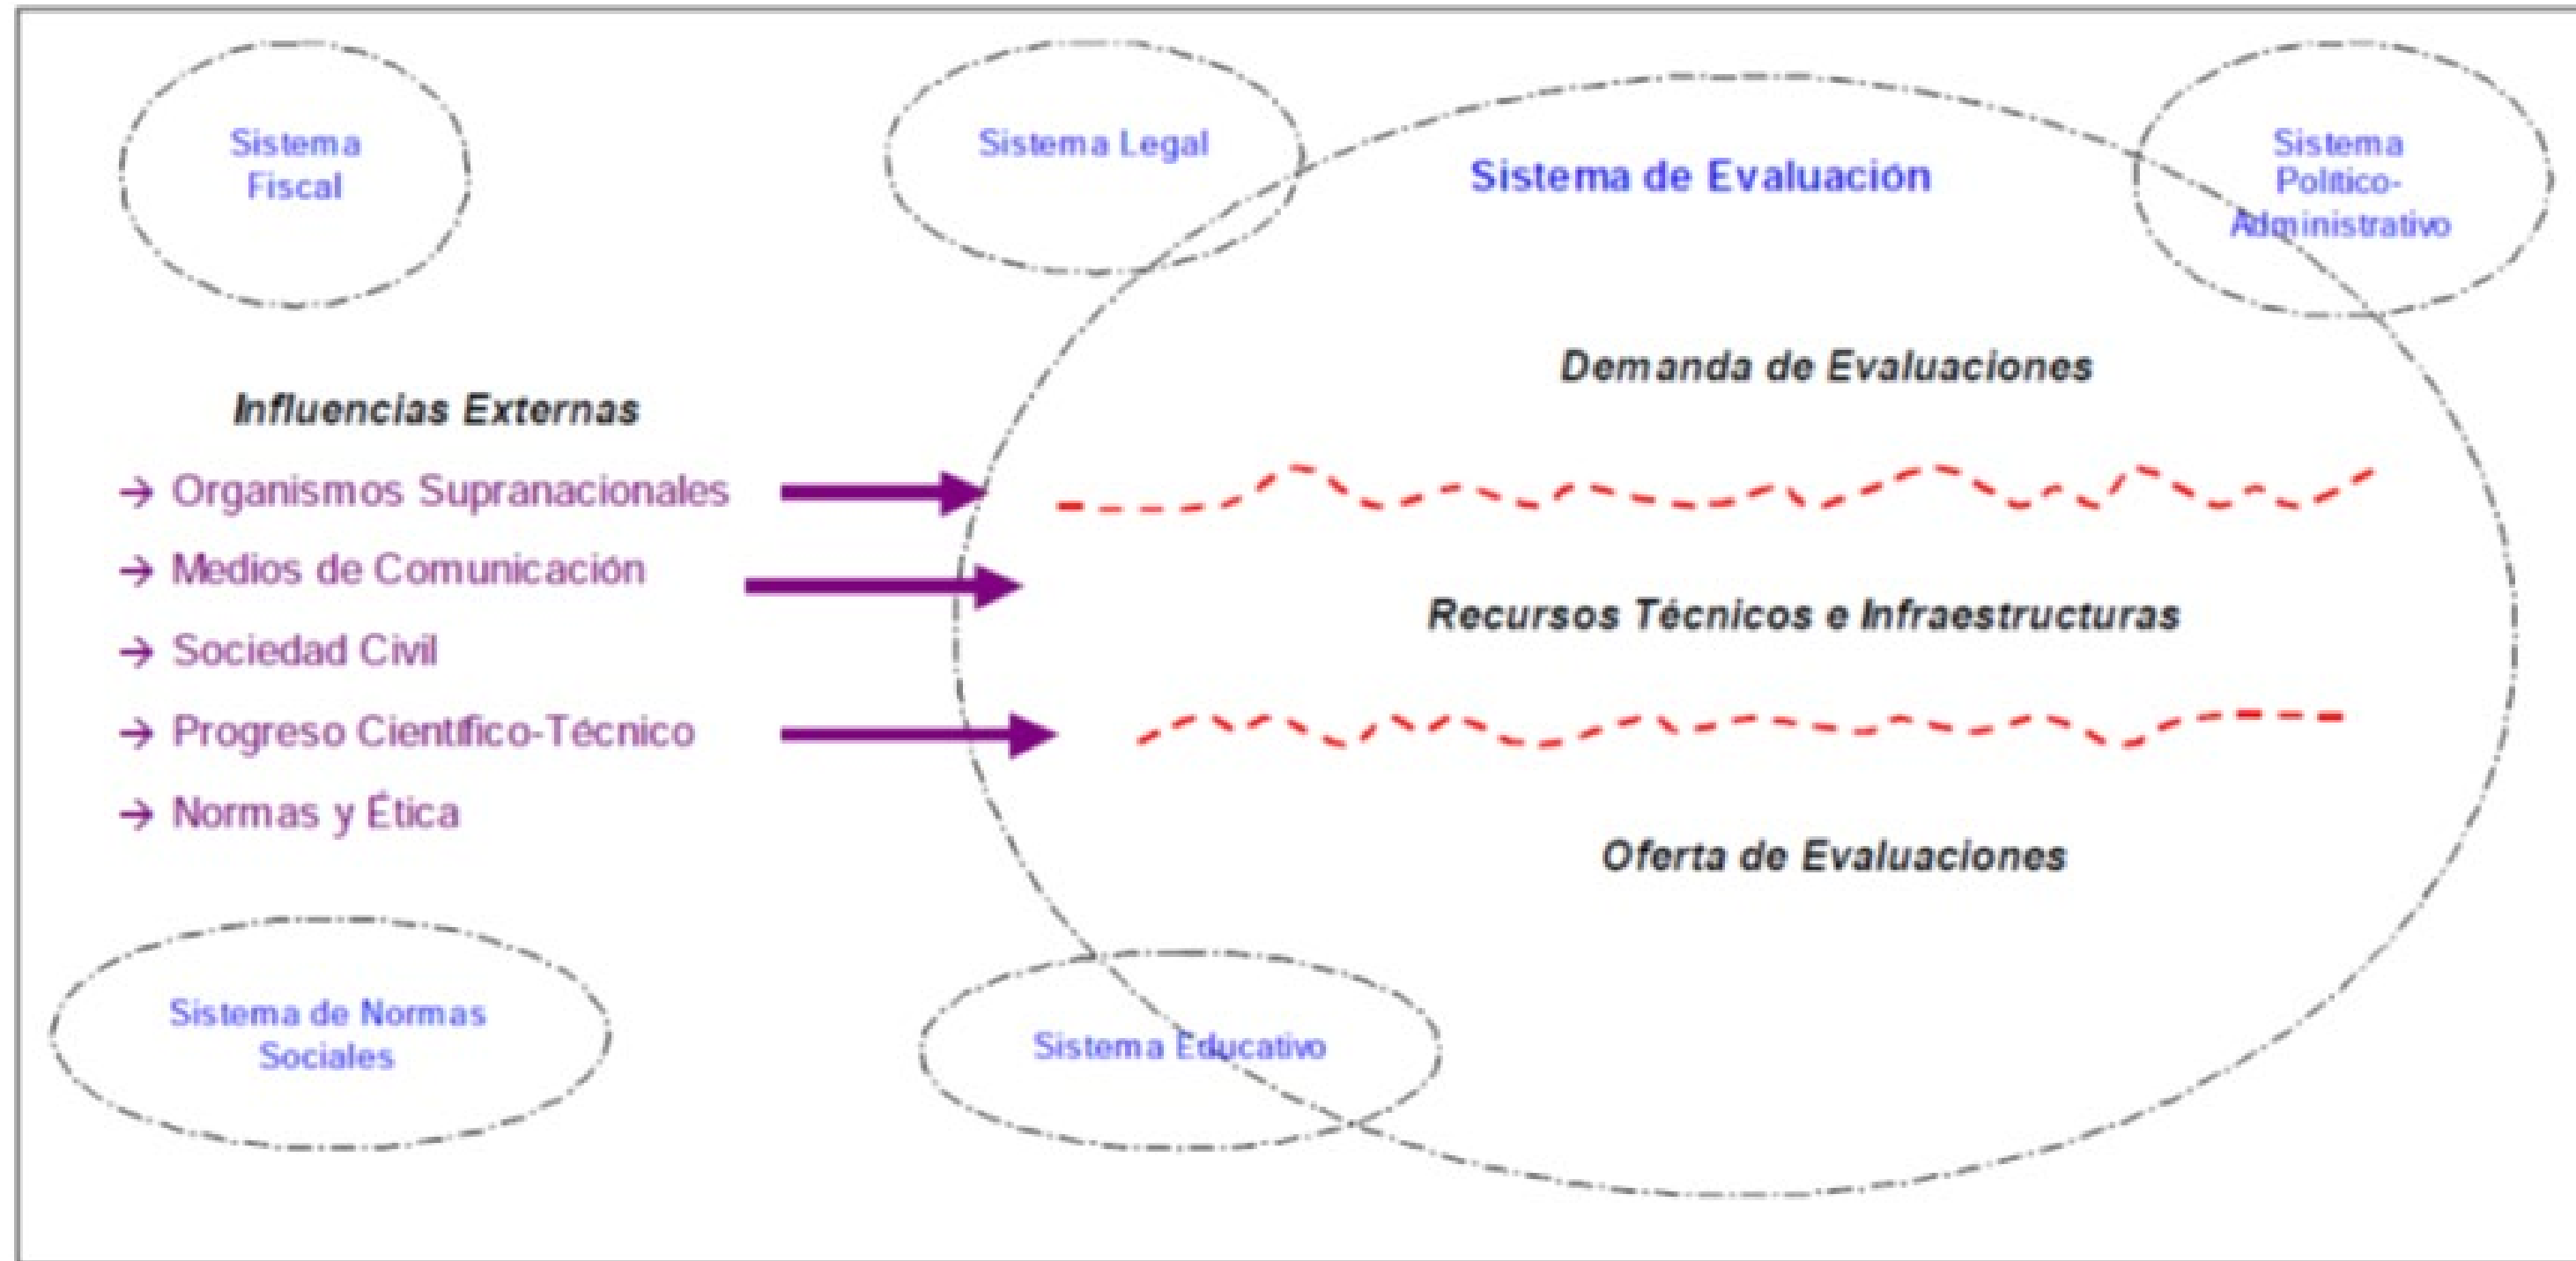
Sistema Fiscal

Sistema Legal

Sistema de Evaluación

Sistema Político-Administrativo

Demanda de Evaluaciones

Influencias Externas

→ Organismos Supranacionales

→ Medios de Comunicación

→ Sociedad Civil

→ Progreso Científico-Técnico

→ Normas y Ética

Recursos Técnicos e Infraestructuras

Oferta de Evaluaciones

Sistema de Normas Sociales

Sistema Educativo